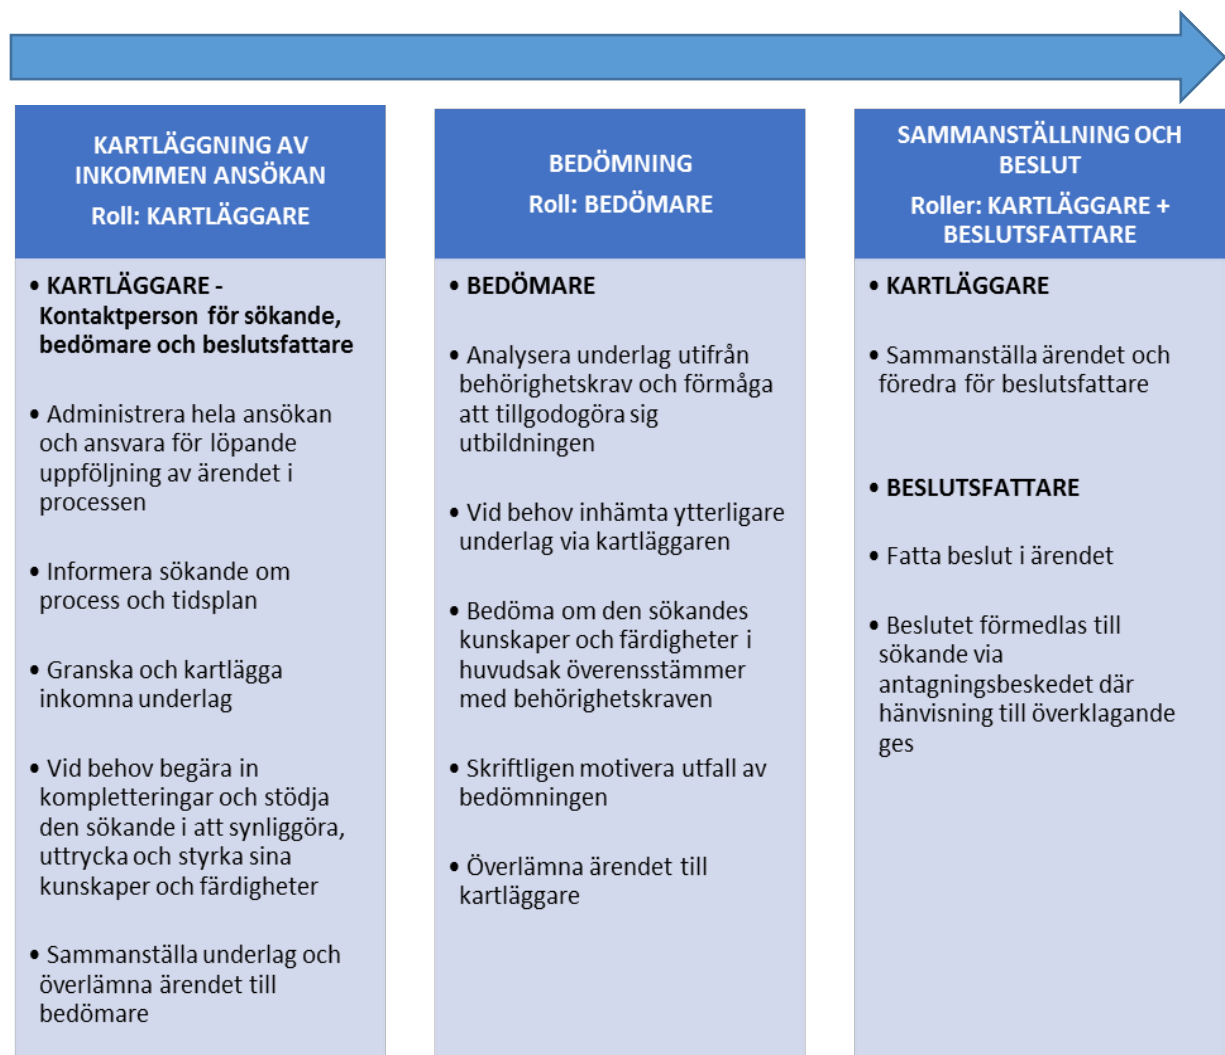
KARTLÄGGNING AV INKOMMEN ANSÖKAN

Roll: KARTLÄGGARE

• KARTLÄGGARE - Kontaktperson för sökande, bedömare och beslutsfattare

• Administrera hela ansökan och ansvara för löpande uppföljning av ärendet i processen

• Informera sökande om process och tidsplan

• Granska och kartlägga inkomna underlag

• Vid behov begära in kompletteringar och stödja den sökande i att synliggöra, uttrycka och styrka sina kunskaper och färdigheter

• Sammanställa underlag och överlämna ärendet till bedömare

BEDÖMNING

Roll: BEDÖMARE

• BEDÖMARE

• Analysera underlag utifrån behörighetskrav och förmåga att tillgodogöra sig utbildningen

• Vid behov inhämta ytterligare underlag via kartläggaren

• Bedöma om den sökandes kunskaper och färdigheter i huvudsak överensstämmer med behörighetskraven

• Skriftligen motivera utfall av bedömningen

• Överlämna ärendet till kartläggare

SAMMANSTÄLLNING OCH BESLUT

Roller: KARTLÄGGARE + BESLUTSFATTARE

• KARTLÄGGARE

• Sammanställa ärendet och föredra för beslutsfattare

• BESLUTSFATTARE

• Fatta beslut i ärendet

• Beslutet förmedlas till sökande via antagningsbeskedet där hänvisning till överklagande ges